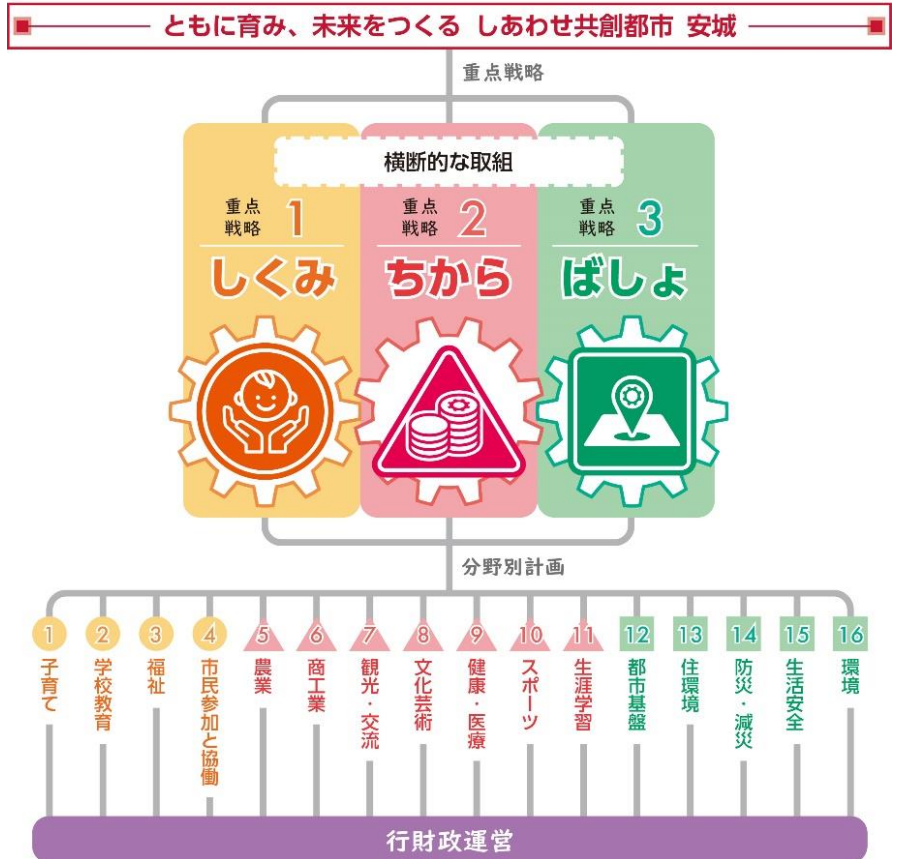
ともに育み、未来をつくる しあわせ共創都市 安城

重点戦略

横断的な取組

重点戦略 1
しくみ

重点戦略 2
ちから

重点戦略 3
ばしょ

分野別計画

1 子育て
2 学校教育
3 福祉
4 市民参加と協働
5 農業
6 商工業
7 観光・交流
8 文化芸術
9 健康・医療
10 スポーツ
11 生涯学習
12 都市基盤
13 住環境
14 防災・減災
15 生活安全
16 環境

行財政運営